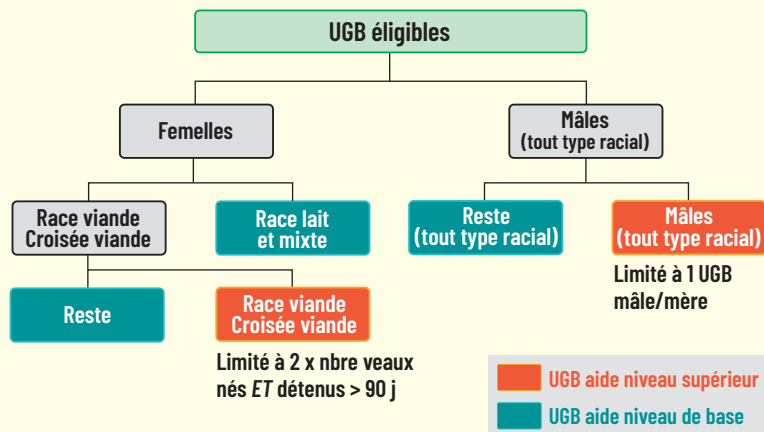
UGB éligibles

Femelles

Mâles
(tout type racial)

Race viande
Croisée viande

Race lait
et mixte

Reste
(tout type racial)

Mâles
(tout type racial)

Limité à 1 UGB mâle/mère

Reste

Race viande
Croisée viande

Limité à 2 x nbre veaux nés *ET* détenus > 90 j

UGB aide niveau supérieur

UGB aide niveau de base